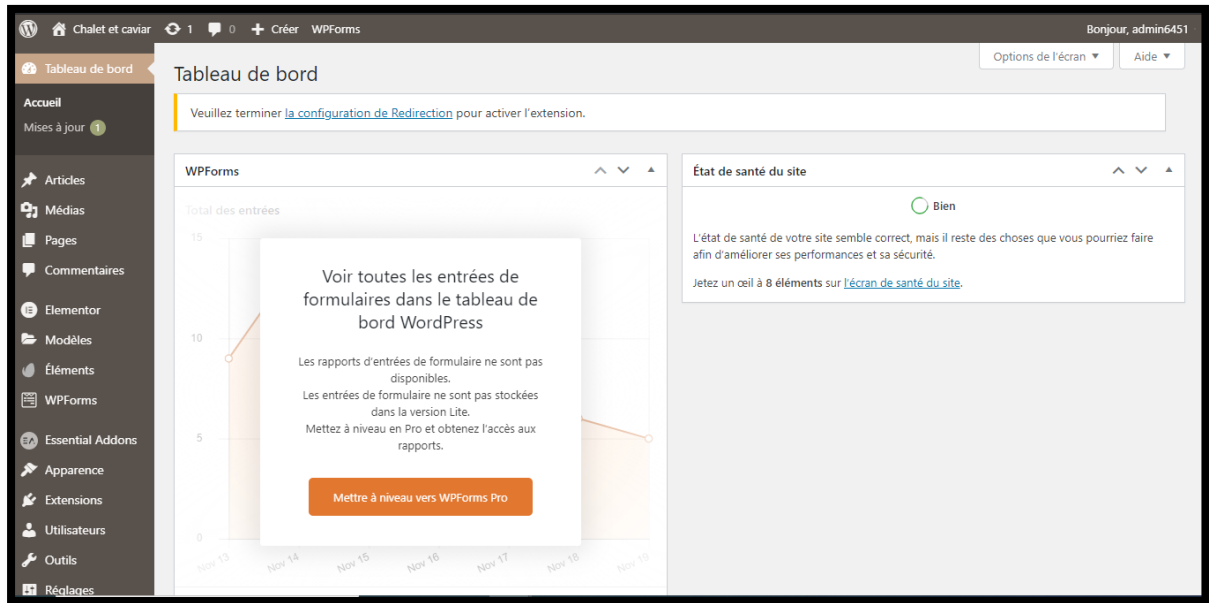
Chalet et caviar 1 0 Créer WPForms

Bonjour, admin6451

Tableau de bord

Accueil

Mises à jour 1

Articles

Médias

Pages

Commentaires

Elementor

Modèles

Éléments

WPForms

Essential Addons

Apparence

Extensions

Utilisateurs

Outils

Réglages

Tableau de bord

Options de l'écran ▼

Aide ▼

Veuillez terminer la configuration de Redirection pour activer l'extension.

WPForms

Total des entrées

15

10

5

0

Nov 13 Nov 14 Nov 15 Nov 16 Nov 17 Nov 18 Nov 19

Voir toutes les entrées de formulaires dans le tableau de bord WordPress

Les rapports d'entrées de formulaire ne sont pas disponibles.
Les entrées de formulaire ne sont pas stockées dans la version Lite.
Mettez à niveau en Pro et obtenez l'accès aux rapports.

Mettre à niveau vers WPForms Pro

État de santé du site

Bien

L'état de santé de votre site semble correct, mais il reste des choses que vous pourriez faire afin d'améliorer ses performances et sa sécurité.

Jetez un cœil à 8 éléments sur l'écran de santé du site.